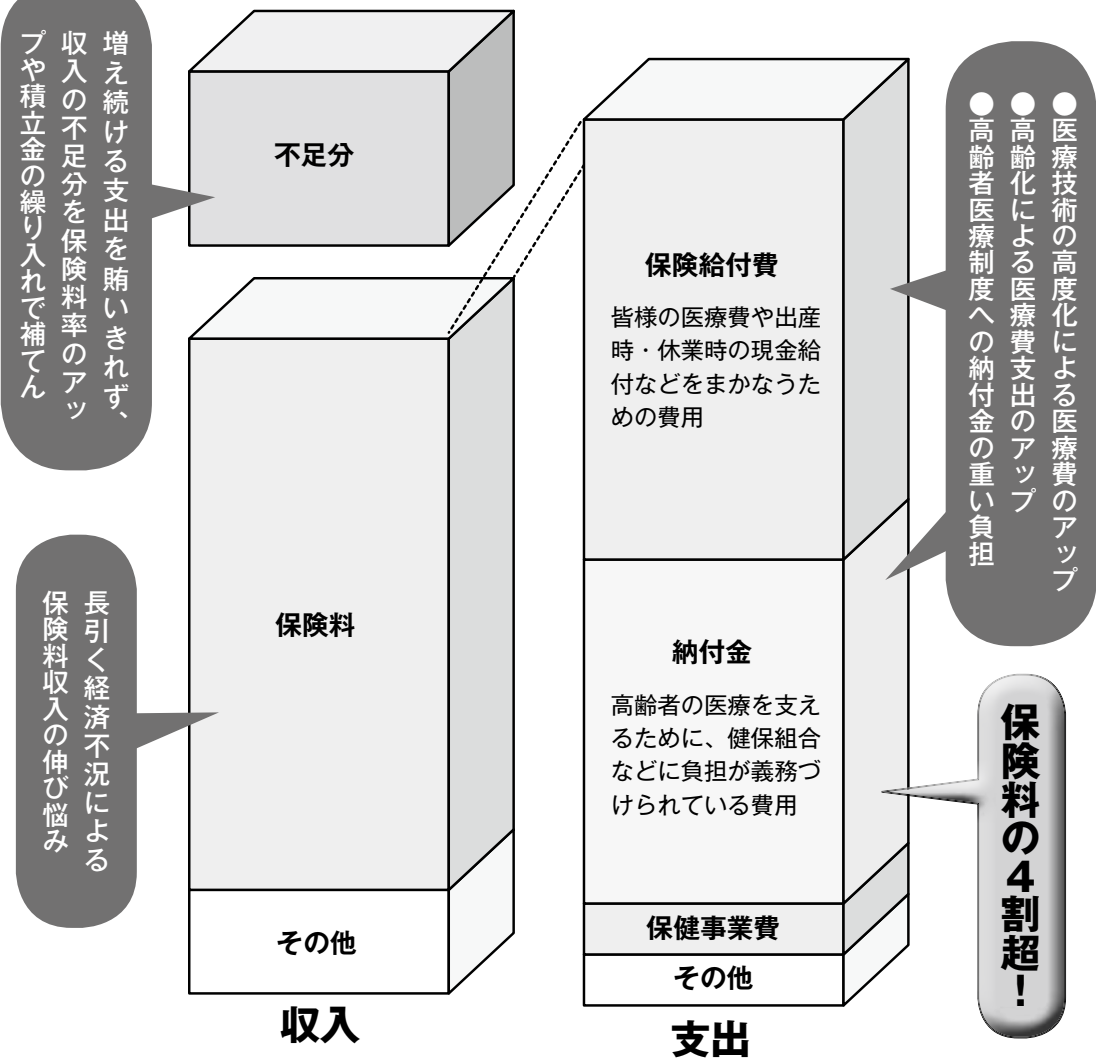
増え続ける支出を賄いきれず、収入の不足分を保険料率のアップや積立金の繰り入れで補てん

不足分

保険料

その他

収入

長引く経済不況による保険料収入の伸び悩み

保険給付費

皆様の医療費や出産時・休業時の現金給付などをまかなうための費用

納付金

高齢者の医療を支えるために、健保組合などに負担が義務づけられている費用

保健事業費

その他

支出

●医療技術の高度化による医療費のアップ
●高齢化による医療費支出のアップ
●高齢者医療制度への納付金の重い負担

保険料の4割超!